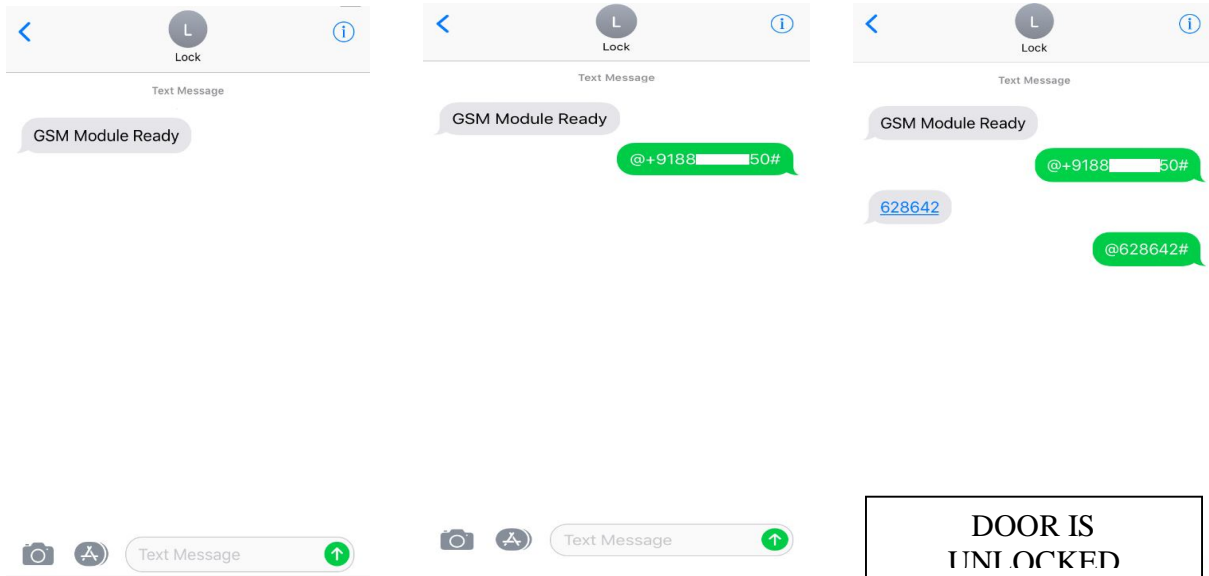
L
Lock

Text Message

GSM Module Ready

Text Message

L
Lock

Text Message

GSM Module Ready

@+9188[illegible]50#

Text Message

L
Lock

Text Message

GSM Module Ready

@+9188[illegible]50#

628642

@628642#

DOOR IS UNLOCKED